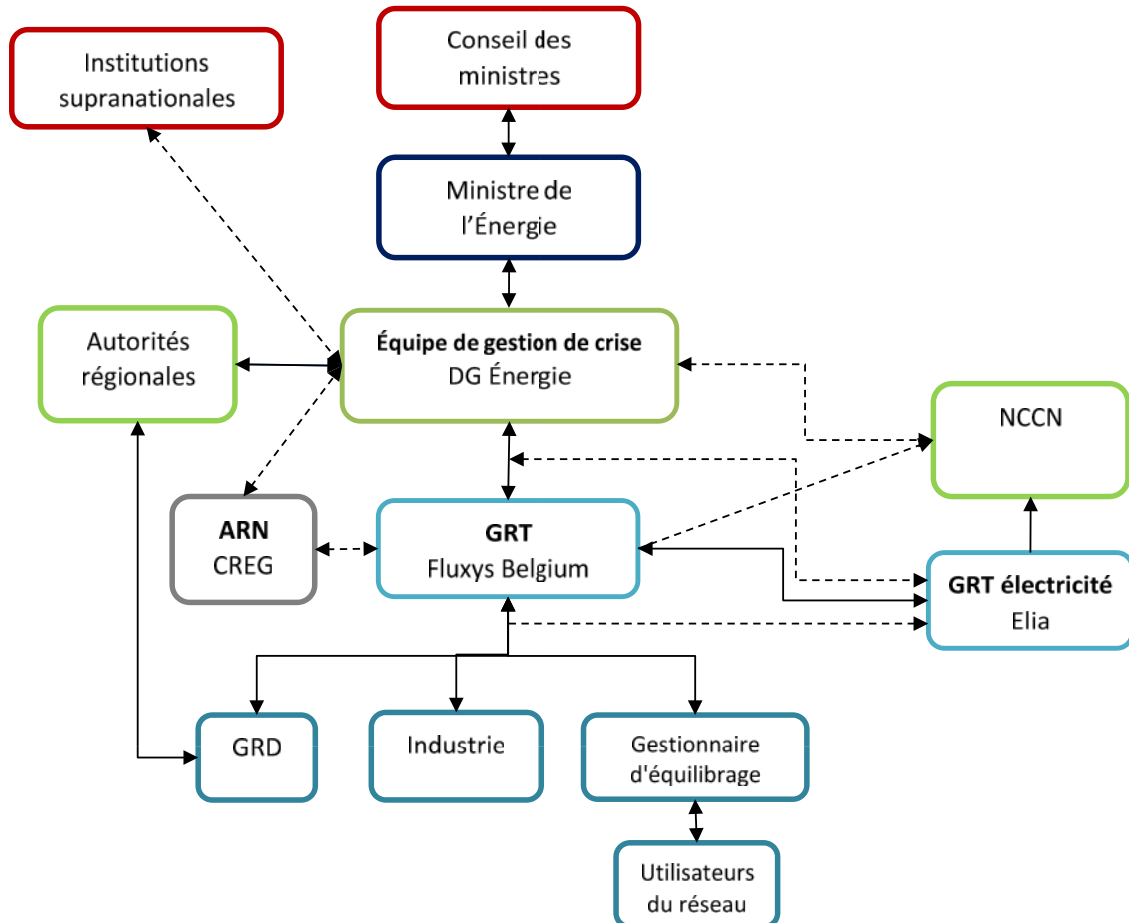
Institutions supranationales

Conseil des ministres

Ministre de l'Énergie

Autorités régionales

**Équipe de gestion de crise**
DG Énergie

NCCN

**ARN**
CREG

**GRT**
Fluxys Belgium

**GRT électricité**
Elia

GRD

Industrie

Gestionnaire d'équilibrage

Utilisateurs du réseau